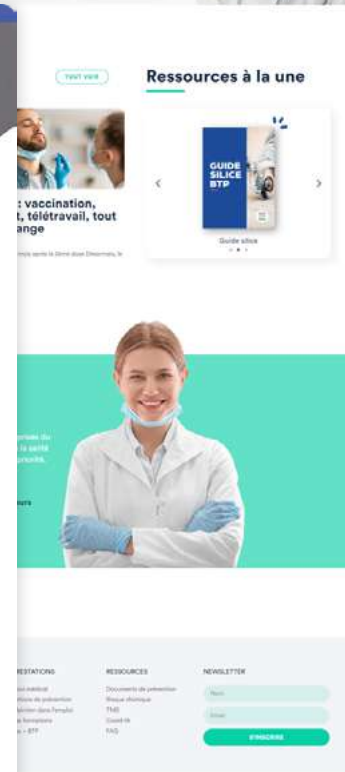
TOUT VOIR

Ressources à la une

: vaccination, t, télétravail, tout ange

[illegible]

GUIDE SILICE BTP

Guide silice

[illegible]

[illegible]

RESTATIONS

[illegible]

RESSOURCES

Documents de prévention
Risque chimique
TMS
Covid-19
FAQ

NEWSLETTER

Nom

Email

S'INSCRIRE